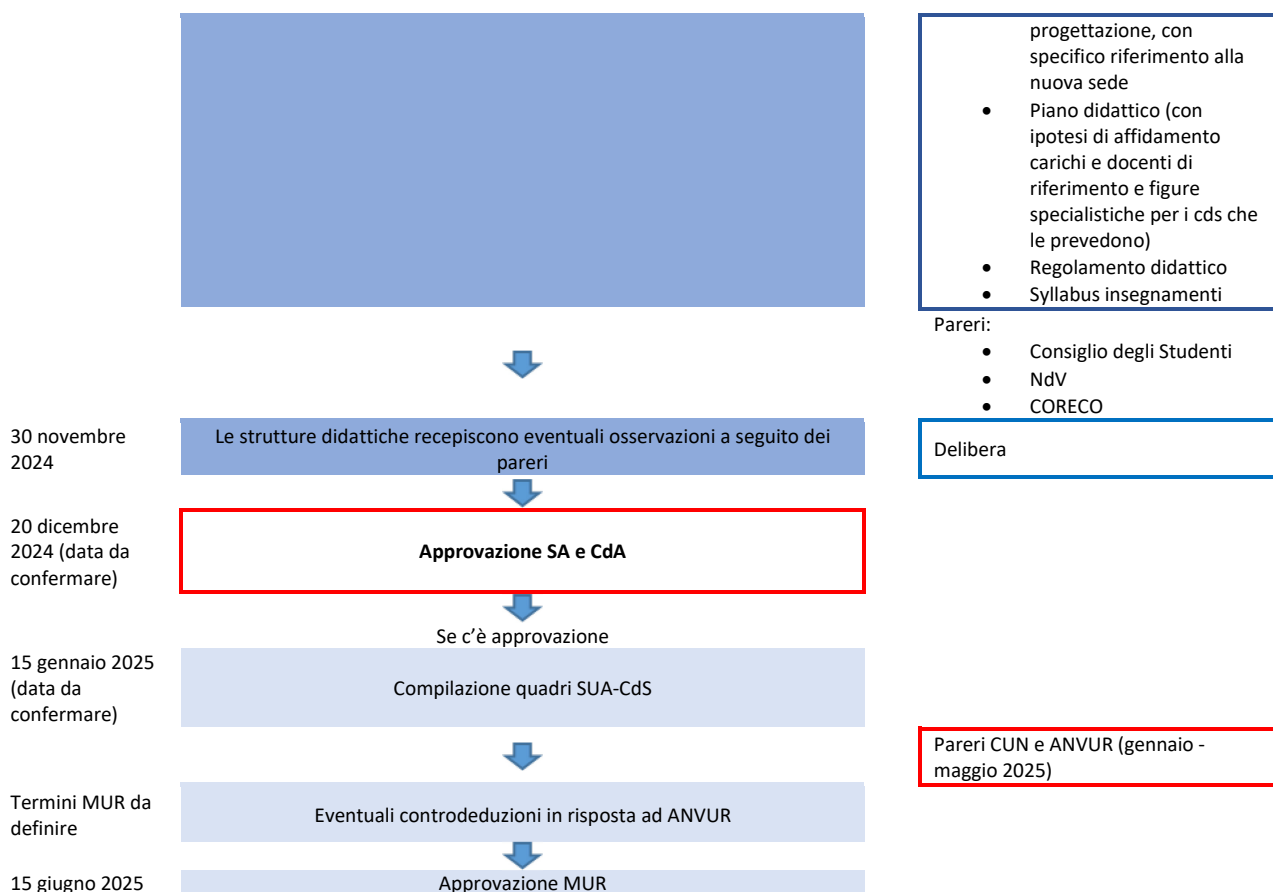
progettazione, con specifico riferimento alla nuova sede

- Piano didattico (con ipotesi di affidamento carichi e docenti di riferimento e figure specialistiche per i cds che le prevedono)
- Regolamento didattico
- Syllabus insegnamenti

Pareri:

- Consiglio degli Studenti
- NdV
- CORECO

30 novembre 2024

Le strutture didattiche recepiscono eventuali osservazioni a seguito dei pareri

Delibera

20 dicembre 2024 (data da confermare)

**Approvazione SA e CdA**

Se c'è approvazione

15 gennaio 2025 (data da confermare)

Compilazione quadri SUA-CdS

Pareri CUN e ANVUR (gennaio - maggio 2025)

Termini MUR da definire

Eventuali controdeduzioni in risposta ad ANVUR

15 giugno 2025

Approvazione MUR